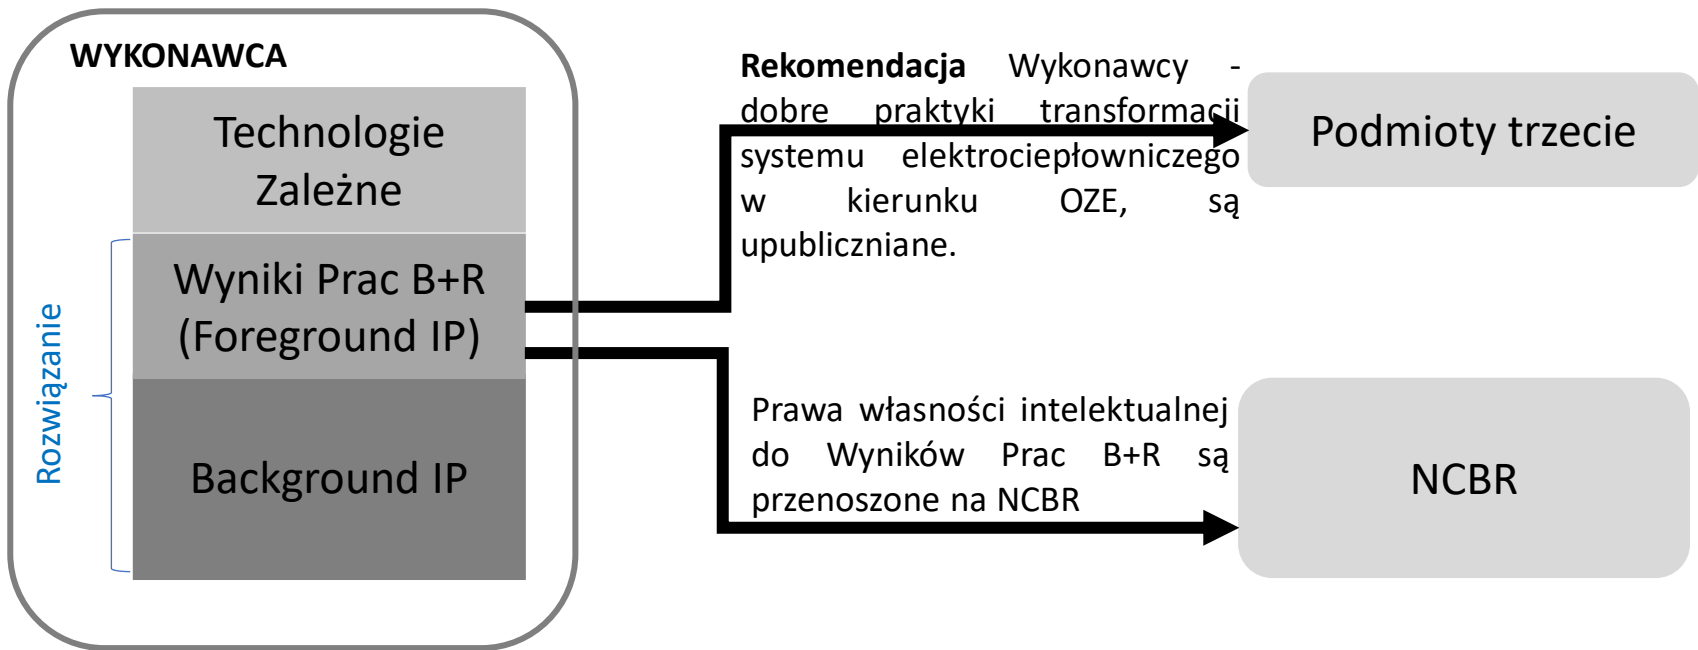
WYKONAWCA

Technologie Zależne

Wyniki Prac B+R (Foreground IP)

Background IP

Rozwiązanie

**Rekomendacja** Wykonawcy - dobre praktyki transformacji systemu elektrociepłowniczego w kierunku OZE, są upubliczniane.

Podmioty trzecie

Prawa własności intelektualnej do Wyników Prac B+R są przenoszone na NCBR

NCBR